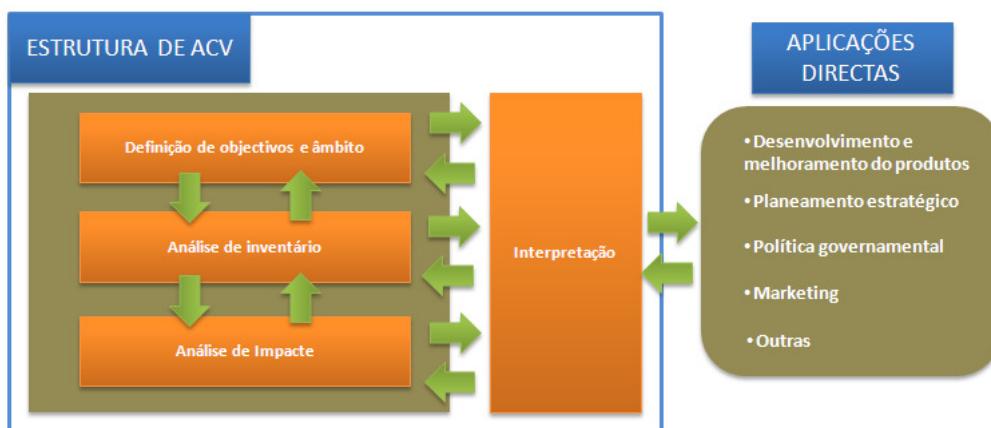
ESTRUTURA DE ACV

Definição de objectivos e âmbito

Análise de inventário

Análise de Impacte

Interpretação

APLICAÇÕES DIRECTAS

• Desenvolvimento e melhoramento do produtos
• Planeamento estratégico
• Política governamental
• Marketing
• Outras